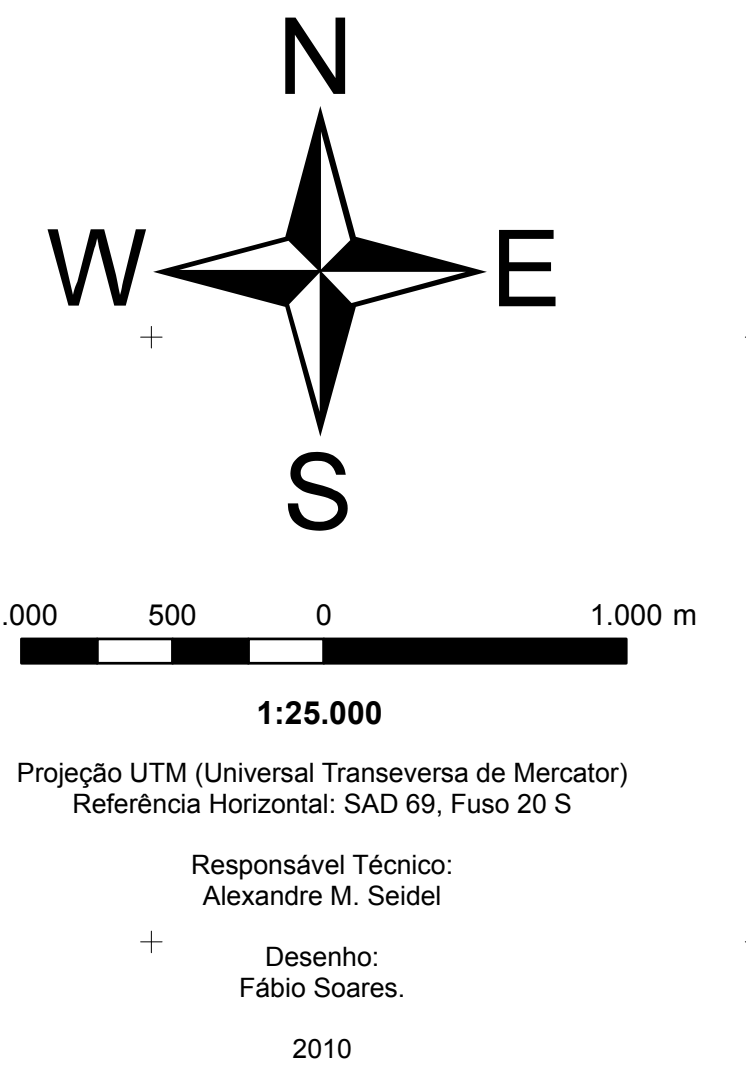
N

W

E

S

.000 500 0 1.000 m

**1:25.000**

Projeção UTM (Universal Transeversa de Mercator)
Referência Horizontal: SAD 69, Fuso 20 S

Responsável Técnico:
Alexandre M. Seidel

Desenho:
Fábio Soares.

2010